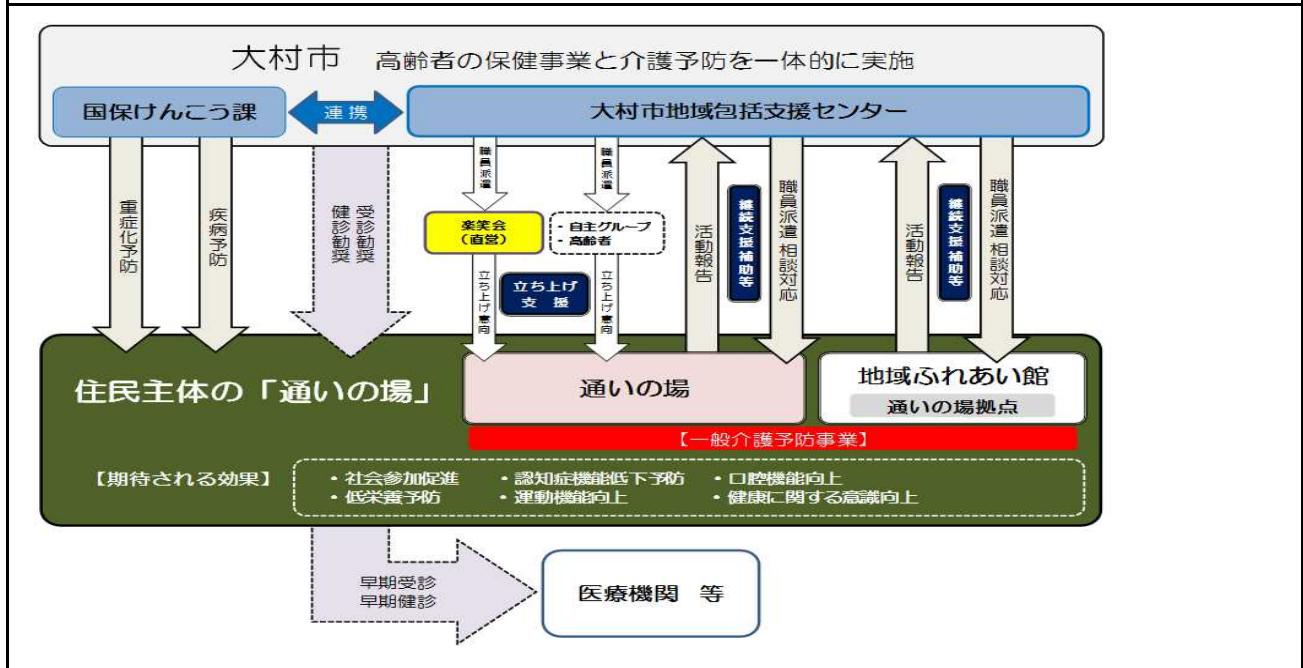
大村市　高齢者の保健事業と介護予防を一体的に実施

国保けんこう課

連携

大村市地域包括支援センター

重症化予防

疾病予防

受診勧奨
健診勧奨

職員派遣

職員派遣

楽笑会
（直営）

・自主グループ
・高齢者

立ち上げ意向

立ち上げ支援

立ち上げ意向

活動報告

継続支援補助等

職員派遣相談対応

活動報告

継続支援補助等

職員派遣相談対応

住民主体の「通いの場」

通いの場

地域ふれあい館

通いの場拠点

【一般介護予防事業】

【期待される効果】

・社会参加促進
・低栄養予防
・認知症機能低下予防
・運動機能向上
・口腔機能向上
・健康に関する意識向上

早期受診
早期健診

医療機関　等